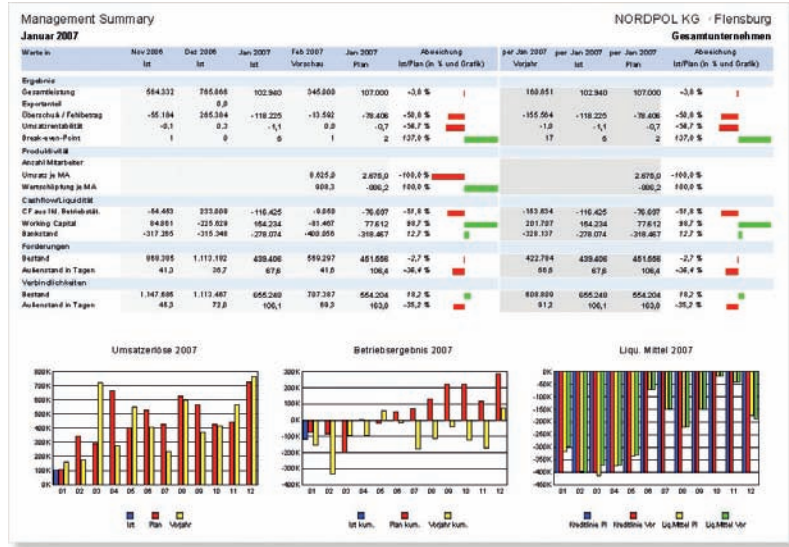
Management Summary

NORDPOL KG · Flensburg

Januar 2007

Gesamtunternehmen

| Werte in | Nov 2006 Ist | Dez 2006 Ist | Jan 2007 Ist | Feb 2007 Vorschau | Jan 2007 Plan | Abweichung Ist/Plan (in % und Grafik) | per Jan 2007 Vorjahr | per Jan 2007 Ist | per Jan 2007 Plan | Abweichung Ist/Plan (in % und Grafik) |
|---|---|---|---|---|---|---|---|---|---|---|
| Ergebnis | | | | | | | | | | |
| Gesamtleistung | 584.332 | 765.868 | 102.940 | 345.800 | 107.000 | -3,8 % | 160.851 | 102.940 | 107.000 | -3,8 % |
| Exportanteil | | 0,0 | | | | | | | | |
| Überschuß / Fehlbetrag | -55.184 | 265.304 | -118.225 | -13.592 | -78.406 | -50,8 % | -155.564 | -118.225 | -78.406 | -50,8 % |
| Umsatzrentabilität | -0,1 | 0,3 | -1,1 | 0,0 | -0,7 | -56,7 % | -1,0 | -1,1 | -0,7 | -56,7 % |
| Break-even-Point | 1 | 0 | 6 | 1 | 2 | 137,0 % | 17 | 6 | 2 | 137,0 % |
| Produktivität | | | | | | | | | | |
| Anzahl Mitarbeiter | | | | | | | | | | |
| Umsatz je MA | | | | 8.625,0 | 2.675,0 | -100,0 % | | | 2.675,0 | -100,0 % |
| Wertschöpfung je MA | | | | 900,3 | -866,2 | 100,0 % | | | -866,2 | 100,0 % |
| Cashflow/Liquidität | | | | | | | | | | |
| CF aus lfd. Betriebstät. | -54.483 | 233.809 | -116.425 | -9.869 | -76.607 | -51,8 % | -153.854 | -116.425 | -76.607 | -51,8 % |
| Working Capital | 84.861 | -225.929 | 154.234 | -81.467 | 77.612 | 98,7 % | 201.787 | 154.234 | 77.612 | 98,7 % |
| Bankstand | -317.265 | -315.348 | -278.074 | -409.056 | -316.467 | 12,7 % | -328.137 | -278.074 | -316.467 | 12,7 % |
| Forderungen | | | | | | | | | | |
| Bestand | 950.305 | 1.113.192 | 439.406 | 589.297 | 451.656 | -2,7 % | 422.794 | 439.406 | 451.656 | -2,7 % |
| Aussenstand in Tagen | 41,3 | 36,7 | 67,6 | 41,0 | 106,4 | -36,4 % | 56,5 | 67,6 | 106,4 | -36,4 % |
| Verbindlichkeiten | | | | | | | | | | |
| Bestand | 1.147.695 | 1.113.467 | 655.249 | 787.397 | 554.204 | 18,2 % | 609.809 | 655.249 | 554.204 | 18,2 % |
| Aussenstand in Tagen | 45,3 | 72,8 | 100,1 | 59,3 | 163,0 | -35,2 % | 91,2 | 100,1 | 163,0 | -35,2 % |

Umsatzerlöse 2007

800K 700K 600K 500K 400K 300K 200K 100K 0K

01 02 03 04 05 06 07 08 09 10 11 12

Ist Plan Vorjahr

Betriebsergebnis 2007

300K 200K 100K 0K -100K -200K -300K -400K

01 02 03 04 05 06 07 08 09 10 11 12

Ist kum. Plan kum. Vorjahr kum.

Liqu. Mittel 2007

0K -50K -100K -150K -200K -250K -300K -350K -400K -450K

01 02 03 04 05 06 07 08 09 10 11 12

Kreditlinie Pl Kreditlinie Vor Liq.Mittel Pl Liq.Mittel Vor